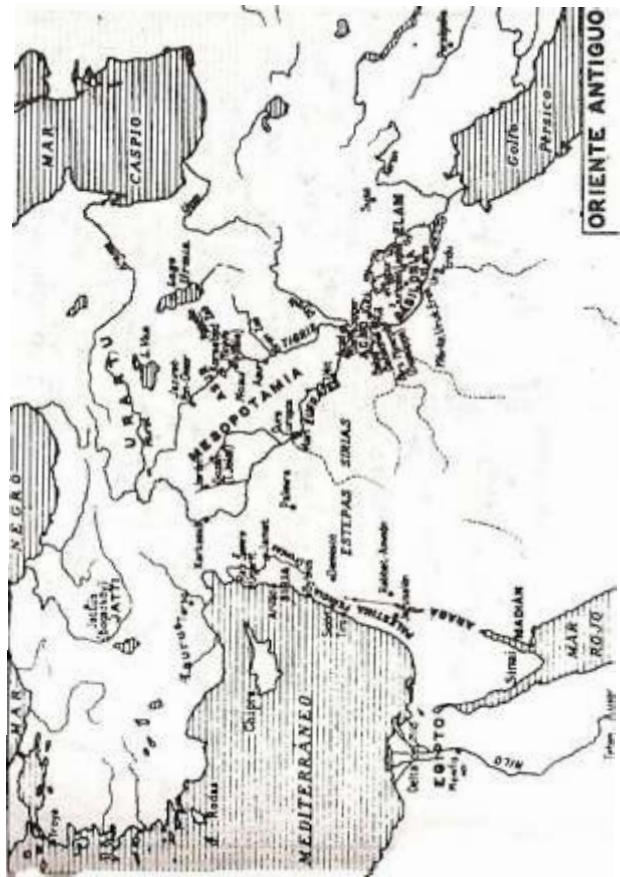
ORIENTE ANTIGUO

MAR CASPIO

Golfo Pérsico

ELAM

URARTU

MESOPOTAMIA

TIGRIS

ASIRIA

BABILONIA

ESTEPAS SIRIAS

NEGRO

HATTI

MAR

MEDITERRANEO

Chipre

Rodas

Troya

PALESTINA

ARABIA

MADIAN

Sinaí

MAR ROJO

EGIPTO

Menfis

NILO

Tebas

Susa

Ur

Nínive

Assur

Babilonia

Damasco

Biblos

Tiro

Sidón

Creta